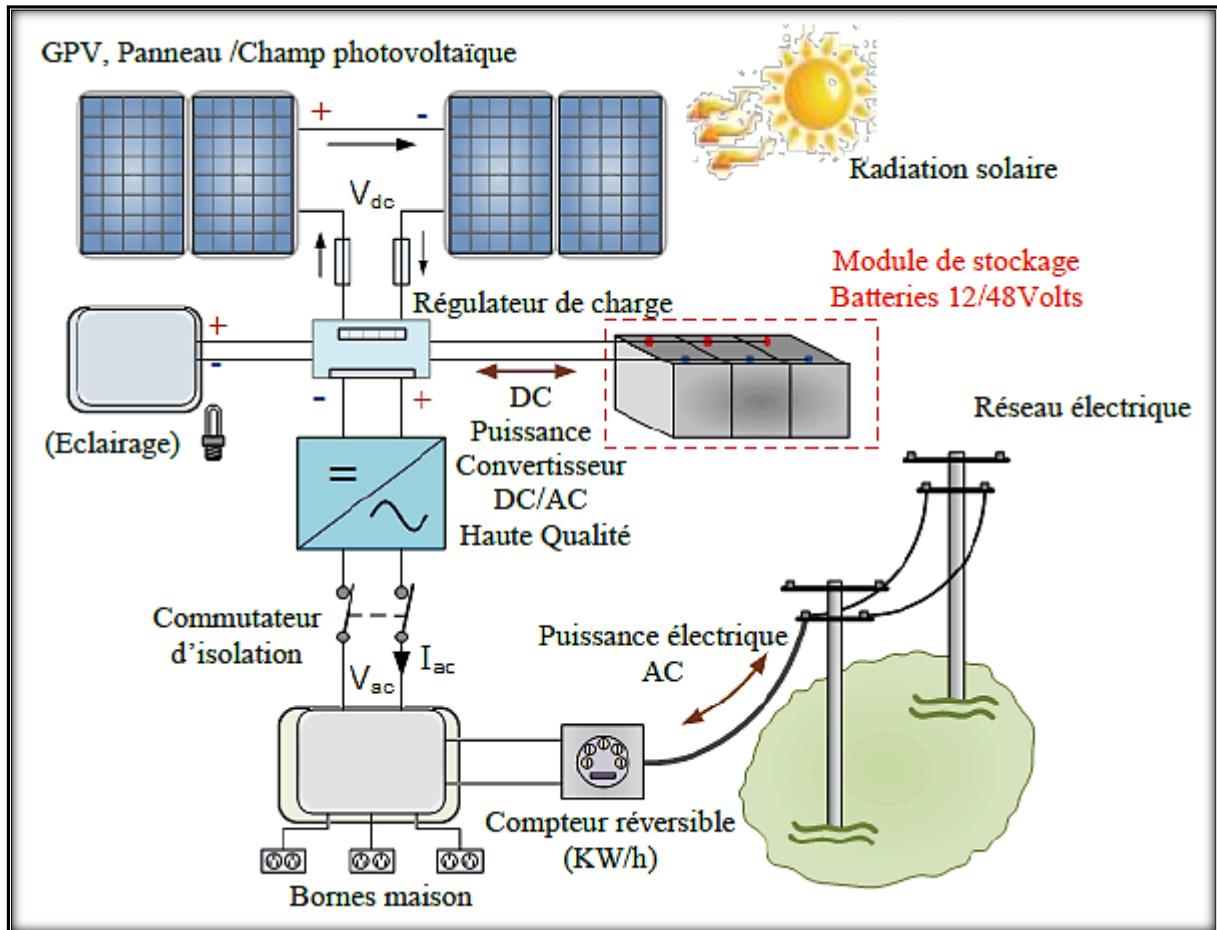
GPV, Panneau /Champ photovoltaïque

+ -

Radiation solaire

$V_{dc}$

Module de stockage
Batteries 12/48Volts

Régulateur de charge

+
-

-
+

DC
Puissance
Convertisseur
DC/AC
Haute Qualité

(Eclairage)

Réseau électrique

Commutateur
d'isolation

$V_{ac}$

$I_{ac}$

Puissance électrique
AC

Compteur réversible
(KW/h)

Bornes maison